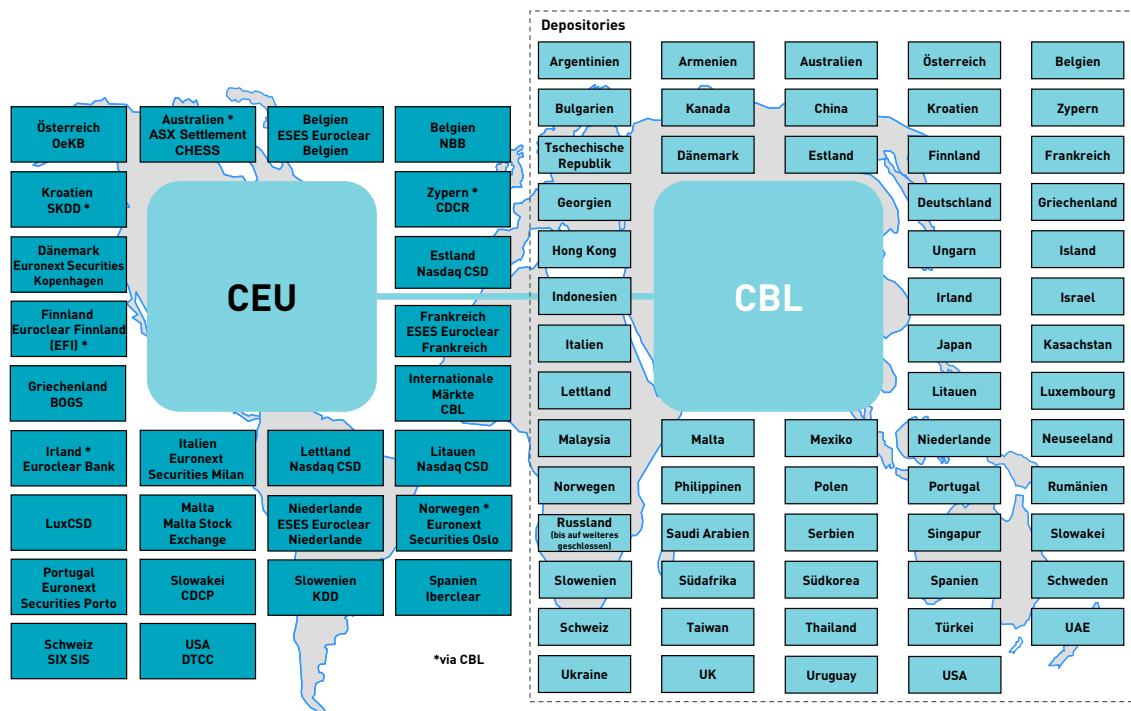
Depositories

Österreich OeKB

Australien * ASX Settlement CHESS

Belgien ESES Euroclear Belgien

Belgien NBB

Kroatien SKDD *

Zypern * CDCR

Dänemark Euronext Securities Kopenhagen

Estland Nasdaq CSD

Finnland Euroclear Finnland (EFI) *

Frankreich ESES Euroclear Frankreich

Griechenland BOGS

Internationale Märkte CBL

Irland * Euroclear Bank

Italien Euronext Securities Milan

Lettland Nasdaq CSD

Litauen Nasdaq CSD

LuxCSD

Malta Malta Stock Exchange

Niederlande ESES Euroclear Niederlande

Norwegen * Euronext Securities Oslo

Portugal Euronext Securities Porto

Slowakei CDCP

Slowenien KDD

Spanien Iberclear

Schweiz SIX SIS

USA DTCC

CEU

CBL

*via CBL

| Argentinien | Armenien | Australien | Österreich | Belgien |
|---|---|---|---|---|
| Bulgarien | Kanada | China | Kroatien | Zypern |
| Tschechische Republik | Dänemark | Estland | Finnland | Frankreich |
| Georgien | | | Deutschland | Griechenland |
| Hong Kong | | | Ungarn | Island |
| Indonesien | | | Irland | Israel |
| Italien | | | Japan | Kasachstan |
| Lettland | | | Litauen | Luxembourg |
| Malaysia | Malta | Mexiko | Niederlande | Neuseeland |
| Norwegen | Philippinen | Polen | Portugal | Rumänien |
| Russland (bis auf weiteres geschlossen) | Saudi Arabien | Serbien | Singapur | Slowakei |
| Slowenien | Südafrika | Südkorea | Spanien | Schweden |
| Schweiz | Taiwan | Thailand | Türkei | UAE |
| Ukraine | UK | Uruguay | USA | |